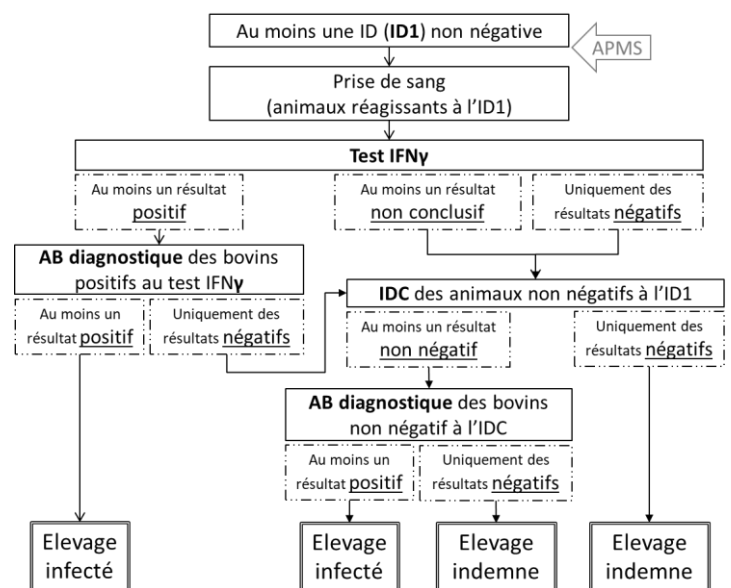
Au moins une ID (**ID1**) non négative

APMS

Prise de sang
(animaux réagissants à l'ID1)

**Test IFNγ**

Au moins un résultat positif

Au moins un résultat non conclusif

Uniquement des résultats négatifs

**AB diagnostique** des bovins positifs au test IFN**γ**

Au moins un résultat positif

Uniquement des résultats négatifs

**IDC** des animaux non négatifs à l'ID1

Au moins un résultat non négatif

Uniquement des résultats négatifs

**AB diagnostique** des bovins non négatif à l'IDC

Au moins un résultat positif

Uniquement des résultats négatifs

Elevage infecté

Elevage infecté

Elevage indemne

Elevage indemne